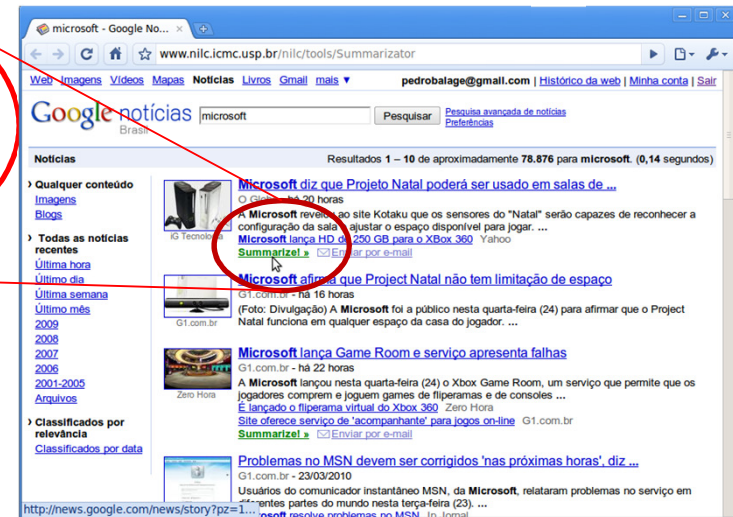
microsoft - Google No... ×

www.nilc.icmc.usp.br/nilc/tools/Summarizator

Web Imagens Vídeos Mapas Notícias Livros Gmail mais ▼ pedrobalage@gmail.com | Histórico da web | Minha conta | Sair

Google notícias Brasil microsoft Pesquisar Pesquisa avançada de notícias Preferências

Notícias Resultados 1 – 10 de aproximadamente 78.876 para microsoft. (0,14 segundos)

› Qualquer conteúdo
Imagens
Blogs

› Todas as notícias recentes
Última hora
Último dia
Última semana
Último mês
2009
2008
2007
2006
2001-2005
Arquivos

› Classificados por relevância
Classificados por data

Microsoft diz que Projeto Natal poderá ser usado em salas de ...
O Globo - há 20 horas
A Microsoft revelou ao site Kotaku que os sensores do "Natal" serão capazes de reconhecer a configuração da sala e ajustar o espaço disponível para jogar. ...
IG Tecnologia
Microsoft lança HD de 250 GB para o XBox 360 Yahoo
Summarize! » Enviar por e-mail

Microsoft afirma que Project Natal não tem limitação de espaço
G1.com.br - há 16 horas
(Foto: Divulgação) A Microsoft foi a público nesta quarta-feira (24) para afirmar que o Project Natal funciona em qualquer espaço da casa do jogador. ...
G1.com.br

Microsoft lança Game Room e serviço apresenta falhas
G1.com.br - há 22 horas
A Microsoft lançou nesta quarta-feira (24) o Xbox Game Room, um serviço que permite que os jogadores comprem e joguem games de fliperamas e de consoles ...
Zero Hora
É lançado o fliperama virtual do Xbox 360 Zero Hora
Site oferece serviço de 'acompanhante' para jogos on-line G1.com.br
Summarize! » Enviar por e-mail

Problemas no MSN devem ser corrigidos 'nas próximas horas', diz ...
G1.com.br - 23/03/2010
Usuários do comunicador instantâneo MSN, da Microsoft, relataram problemas no serviço em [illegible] partes do mundo nesta terça-feira (23). ...
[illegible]rosoft resolve problemas no MSN Jo Jornal

http://news.google.com/news/story?pz=1...